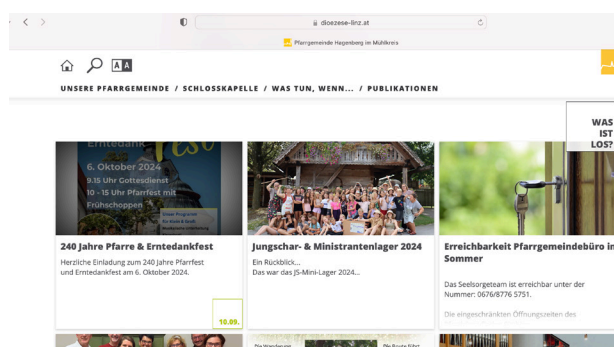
dioezese-linz.at

Pfarrgemeinde Hagenberg im Mühlkreis

A A

UNSERE PFARRGEMEINDE / SCHLOSSKAPELLE / WAS TUN, WENN... / PUBLIKATIONEN

WAS IST LOS?

Erntedank

6. Oktober 2024
9.15 Uhr Gottesdienst
10 - 15 Uhr Pfarrfest mit Frühschoppen

240 Jahre Pfarre & Erntedankfest

Herzliche Einladung zum 240 Jahre Pfarrfest und Erntedankfest am 6. Oktober 2024.

10.09.

Jungschar- & Ministrantenlager 2024

Ein Rückblick...
Das war das JS-Mini-Lager 2024...

Erreichbarkeit Pfarrgemeindebüro im Sommer

Das Seelsorgeteam ist erreichbar unter der Nummer: 0676/8776 5751.

Die eingeschränkten Öffnungszeiten des